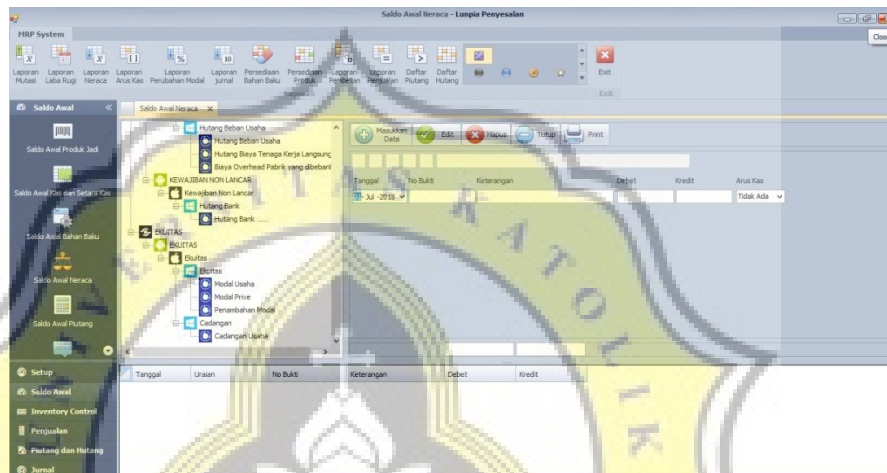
Saldo Awal Neraca - Lunpia Penyesalan

Close

MRP System

Laporan Mutasi
Laporan Laba Rugi
Laporan Neraca
Laporan Arus Kas
Laporan Perubahan Modal
Laporan Jurnal
Persediaan Bahan Baku
Persediaan Produk
Laporan Pembelian
Laporan Penjualan
Daftar Piutang
Daftar Hutang
Exit
Exit

Saldo Awal
Saldo Awal Produk Jadi
Saldo Awal Kas dan Setara Kas
Saldo Awal Bahan Baku
Saldo Awal Neraca
Saldo Awal Piutang

Saldo Awal Neraca

Hutang Beban Usaha
Hutang Beban Usaha
Hutang Biaya Tenaga Kerja Langsung
Biaya Overhead Pabrik yang dibebani
KEWAJIBAN NON LANCAR
Kewajiban Non Lancar
Hutang Bank
Hutang Bank
EKUITAS
EKUITAS
Ekuitas
Ekuitas
Modal Usaha
Modal Prive
Penambahan Modal
Cadangan
Cadangan Usaha

Masukkan Data
Edit
Hapus
Tutup
Print

Tanggal
No Bukti
Keterangan
Debet
Kredit
Arus Kas
Jul -2018
Tidak Ada

Setup
Saldo Awal
Inventory Control
Penjualan
Piutang dan Hutang
Jurnal

| Tanggal | Uraian | No Bukti | Keterangan | Debet | Kredit |
|---|---|---|---|---|---|